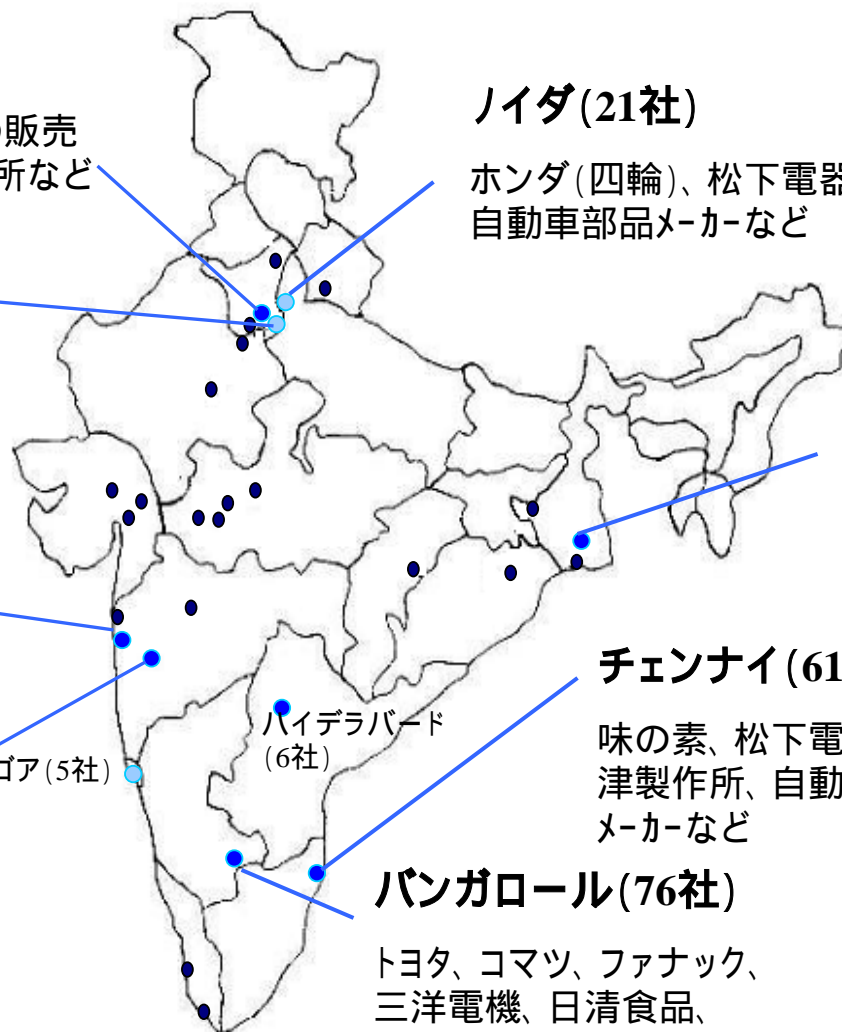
販売
所など

ノイダ(21社)

ホンダ(四輪)、松下電器
自動車部品メーカーなど

チェンナイ(61

ハイデラバード
(6社)

ゴア(5社)

味の素、松下電
津製作所、自動
メーカーなど

バンガロール(76社)

トヨタ、コマツ、ファナック、
三洋電機、日清食品、